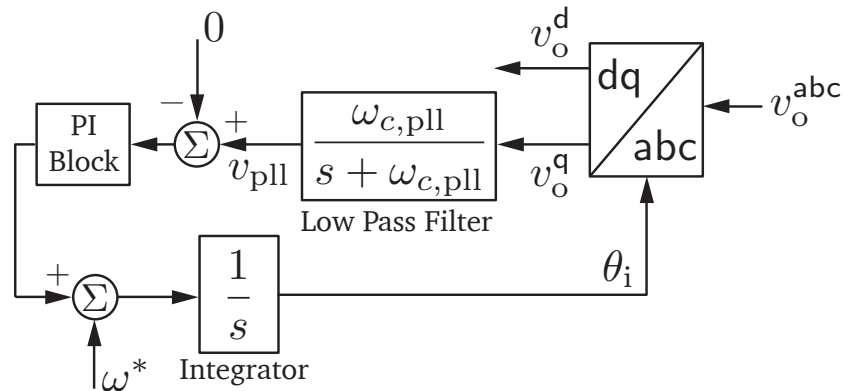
$0$

$v_o^d$

$-$

$+$

PI Block

$\Sigma$

$\frac{\omega_{c,pll}}{s+\omega_{c,pll}}$

dq

abc

$v_o^{abc}$

$v_{pll}$

$v_o^q$

Low Pass Filter

$+$

$\Sigma$

$\frac{1}{s}$

$\theta_i$

$\omega^*$

Integrator